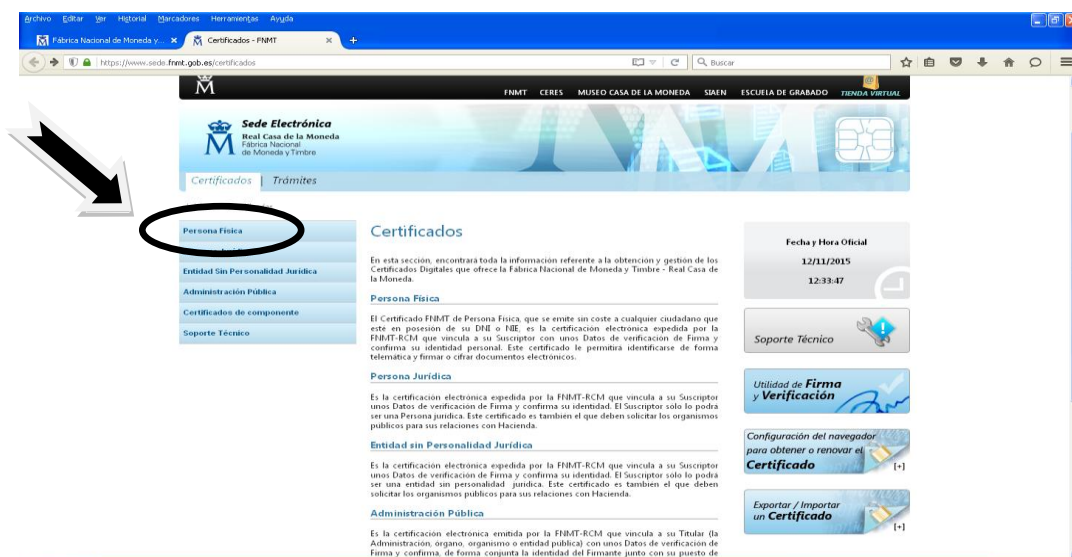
Archivo Editar Ver Historial Marcadores Herramientas Ayuda

Fábrica Nacional de Moneda y... × Certificados - FNMT × +

https://www.sede.fnmt.gob.es/certificados

Buscar

FNMT CERES MUSEO CASA DE LA MONEDA SIAEN ESCUELA DE GRABADO TIENDA VIRTUAL

Sede Electrónica
Real Casa de la Moneda
Fábrica Nacional de Moneda y Timbre

Certificados | Trámites

Persona Física
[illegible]
Entidad Sin Personalidad Jurídica
Administración Pública
Certificados de componente
Soporte Técnico

Certificados

En esta sección, encontrará toda la información referente a la obtención y gestión de los Certificados Digitales que ofrece la Fábrica Nacional de Moneda y Timbre - Real Casa de la Moneda.

Persona Física

El Certificado FNMT de Persona Física, que se emite sin coste a cualquier ciudadano que esté en posesión de su DNI o NIE, es la certificación electrónica expedida por la FNMT-RCM que vincula a su Suscriptor con unos Datos de verificación de Firma y confirma su identidad personal. Este certificado le permitirá identificarse de forma telemática y firmar o cifrar documentos electrónicos.

Persona Jurídica

Es la certificación electrónica expedida por la FNMT-RCM que vincula a su Suscriptor unos Datos de verificación de Firma y confirma su identidad. El Suscriptor solo lo podrá ser una Persona jurídica. Este certificado es tambien el que deben solicitar los organismos publicos para sus relaciones con Hacienda.

Entidad sin Personalidad Jurídica

Es la certificación electrónica expedida por la FNMT-RCM que vincula a su Suscriptor unos Datos de verificación de Firma y confirma su identidad. El Suscriptor solo lo podrá ser una entidad sin personalidad jurídica. Este certificado es tambien el que deben solicitar los organismos publicos para sus relaciones con Hacienda.

Administración Pública

Es la certificación electrónica emitida por la FNMT-RCM que vincula a su Titular (la Administración, órgano, organismo o entidad pública) con unos Datos de verificación de Firma y confirma, de forma conjunta la identidad del Firmante junto con su puesto de

Fecha y Hora Oficial
12/11/2015
12:33:47

Soporte Técnico

Utilidad de Firma y Verificación

Configuración del navegador para obtener o renovar el Certificado [+]

Exportar / Importar un Certificado [+]